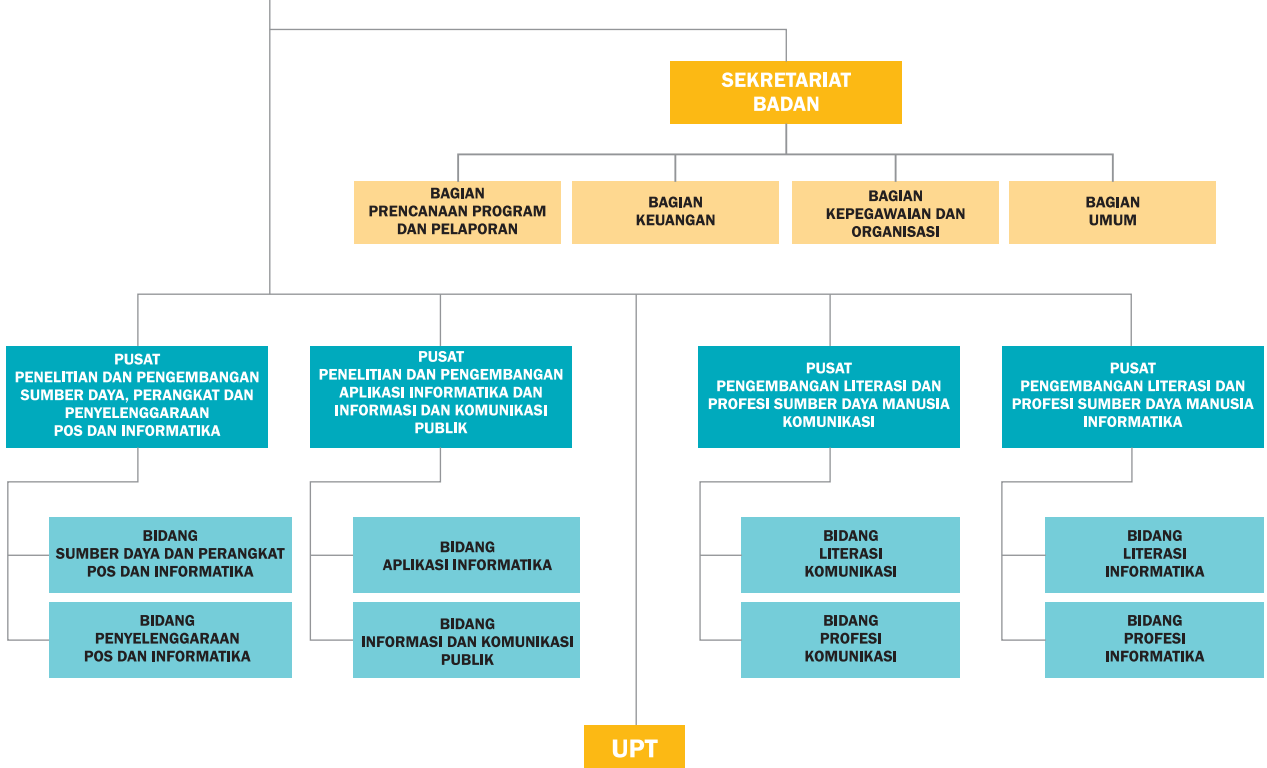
SEKRETARIAT BADAN

BAGIAN PRENCANAAN PROGRAM DAN PELAPORAN

BAGIAN KEUANGAN

BAGIAN KEPEGAWAIAN DAN ORGANISASI

BAGIAN UMUM

PUSAT PENELITIAN DAN PENGEMBANGAN SUMBER DAYA, PERANGKAT DAN PENYELENGGARAAN POS DAN INFORMATIKA

BIDANG SUMBER DAYA DAN PERANGKAT POS DAN INFORMATIKA

BIDANG PENYELENGGARAAN POS DAN INFORMATIKA

PUSAT PENELITIAN DAN PENGEMBANGAN APLIKASI INFORMATIKA DAN INFORMASI DAN KOMUNIKASI PUBLIK

BIDANG APLIKASI INFORMATIKA

BIDANG INFORMASI DAN KOMUNIKASI PUBLIK

PUSAT PENGEMBANGAN LITERASI DAN PROFESI SUMBER DAYA MANUSIA KOMUNIKASI

BIDANG LITERASI KOMUNIKASI

BIDANG PROFESI KOMUNIKASI

PUSAT PENGEMBANGAN LITERASI DAN PROFESI SUMBER DAYA MANUSIA INFORMATIKA

BIDANG LITERASI INFORMATIKA

BIDANG PROFESI INFORMATIKA

UPT